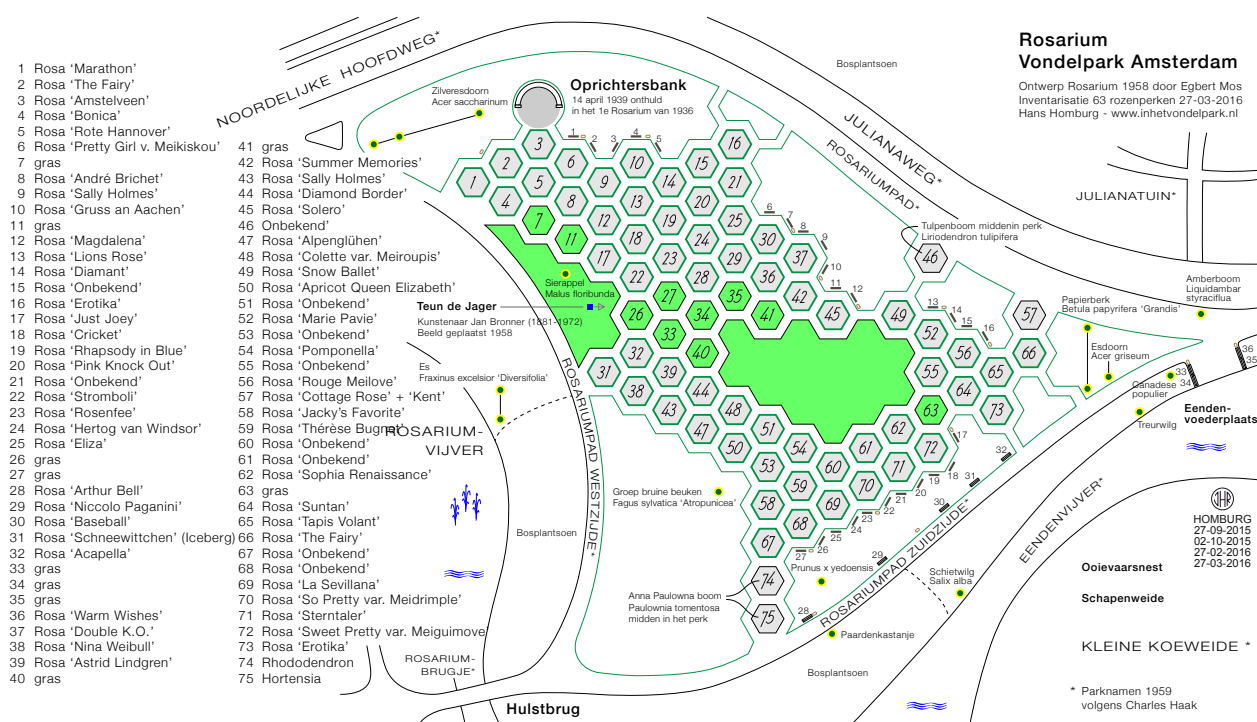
Rosarium
Vondelpark Amsterdam

Ontwerp Rosarium 1958 door Egbert Mos
Inventarisatie 63 rozenperken 27-03-2016
Hans Homburg - www.inhetvondelpark.nl

1 Rosa 'Marathon'
2 Rosa 'The Fairy'
3 Rosa 'Amstelveen'
4 Rosa 'Bonica'
5 Rosa 'Rote Hannover'
6 Rosa 'Pretty Girl v. Meikiskou'
7 gras
8 Rosa 'André Brichet'
9 Rosa 'Sally Holmes'
10 Rosa 'Gruss an Aachen'
11 gras
12 Rosa 'Magdalena'
13 Rosa 'Lions Rose'
14 Rosa 'Diamant'
15 Rosa 'Onbekend'
16 Rosa 'Erotika'
17 Rosa 'Just Joey'
18 Rosa 'Cricket'
19 Rosa 'Rhapsody in Blue'
20 Rosa 'Pink Knock Out'
21 Rosa 'Onbekend'
22 Rosa 'Stromboli'
23 Rosa 'Rosenfee'
24 Rosa 'Hertog van Windsor'
25 Rosa 'Eliza'
26 gras
27 gras
28 Rosa 'Arthur Bell'
29 Rosa 'Niccolo Paganini'
30 Rosa 'Baseball'
31 Rosa 'Schneewittchen' (Iceberg)
32 Rosa 'Acapella'
33 gras
34 gras
35 gras
36 Rosa 'Warm Wishes'
37 Rosa 'Double K.O.'
38 Rosa 'Nina Weibull'
39 Rosa 'Astrid Lindgren'
40 gras

41 gras
42 Rosa 'Summer Memories'
43 Rosa 'Sally Holmes'
44 Rosa 'Diamond Border'
45 Rosa 'Solero'
46 Onbekend'
47 Rosa 'Alpenglühen'
48 Rosa 'Colette var. Meiroupis'
49 Rosa 'Snow Ballet'
50 Rosa 'Apricot Queen Elizabeth'
51 Rosa 'Onbekend'
52 Rosa 'Marie Pavie'
53 Rosa 'Onbekend'
54 Rosa 'Pomponella'
55 Rosa 'Onbekend'
56 Rosa 'Rouge Meilove'
57 Rosa 'Cottage Rose' + 'Kent'
58 Rosa 'Jacky's Favorite'
59 Rosa 'Thérèse Bugnet'
60 Rosa 'Onbekend'
61 Rosa 'Onbekend'
62 Rosa 'Sophia Renaissance'
63 gras
64 Rosa 'Suntan'
65 Rosa 'Tapis Volant'
66 Rosa 'The Fairy'
67 Rosa 'Onbekend'
68 Rosa 'Onbekend'
69 Rosa 'La Sevillana'
70 Rosa 'So Pretty var. Meidrimple'
71 Rosa 'Sterntaler'
72 Rosa 'Sweet Pretty var. Meiguimove
73 Rosa 'Erotika'
74 Rhododendron
75 Hortensia

NOORDELIJKE HOOFDWEG*
Zilveresdoorn
Acer saccharinum
Oprichtersbank
14 april 1939 onthuld in het 1e Rosarium van 1936
Bosplantsoen
JULIANAWEG*
ROSARIUMPAD*
JULIANATUIN*
Tulpenboom middenin perk
Liriodendron tulipifera
Amberboom
Liquidambar styraciflua
Papierberk
Betula papyrifera 'Grandis'
Esdoorn
Acer griseum
Canadese populier
Treurwilg
Eenden-voederplaats
Sierappel
Malus floribunda
Teun de Jager
Kunstenaar Jan Bronner (1881-1972)
Beeld geplaatst 1958
Es
Fraxinus excelsior 'Diversifolia'
ROSARIUM-VIJVER
ROSARIUMPAD WESTZIJDE*
Groep bruine beuken
Fagus sylvatica 'Atropunicea'
Bosplantsoen
Prunus x yedoensis
Anna Paulowna boom
Paulownia tomentosa
midden in het perk
ROSARIUMPAD ZUIDZIJDE*
Schietwilg
Salix alba
Paardenkastanje
EENDENVIJVER*
HOMBURG
27-09-2015
02-10-2015
27-02-2016
27-03-2016
Ooievaarsnest
Schapenweide
KLEINE KOEWEIDE *
ROSARIUM-BRUGJE*
Hulstbrug
Bosplantsoen
* Parknamen 1959
volgens Charles Haak